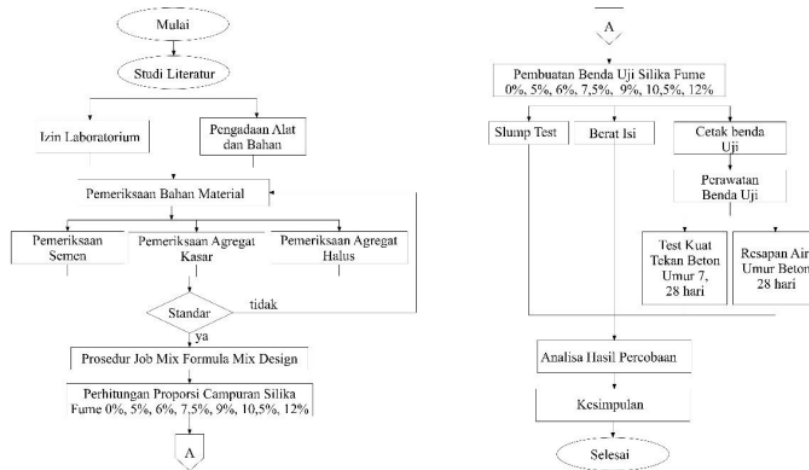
Mulai

Studi Literatur

Izin Laboratorium

Pengadaan Alat dan Bahan

Pemeriksaan Bahan Material

Pemeriksaan Semen

Pemeriksaan Agregat Kasar

Pemeriksaan Agregat Halus

Standar

tidak

ya

Prosedur Job Mix Formula Mix Design

Perhitungan Proporsi Campuran Silika Fume 0%, 5%, 6%, 7,5%, 9%, 10,5%, 12%

A

A

Pembuatan Benda Uji Silika Fume 0%, 5%, 6%, 7,5%, 9%, 10,5%, 12%

Slump Test

Berat Isi

Cetak benda Uji

Perawatan Benda Uji

Test Kuat Tekan Beton Umur 7, 28 hari

Resapan Air Umur Beton 28 hari

Analisa Hasil Percobaan

Kesimpulan

Selesai